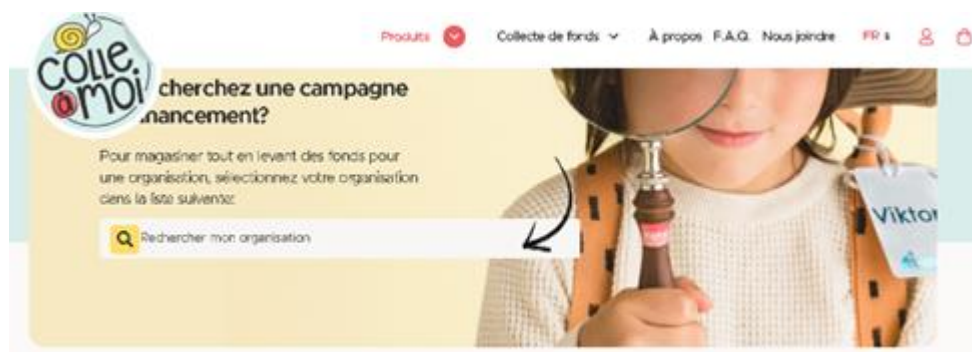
colle à moi

Produits

Collecte de fonds

À propos F.A.Q. Nous joindre FR

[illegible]cherchez une campagne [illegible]nancement?

Pour magasiner tout en levant des fonds pour une organisation, sélectionnez votre organisation dans la liste suivante:

Rechercher mon organisation

Vikto